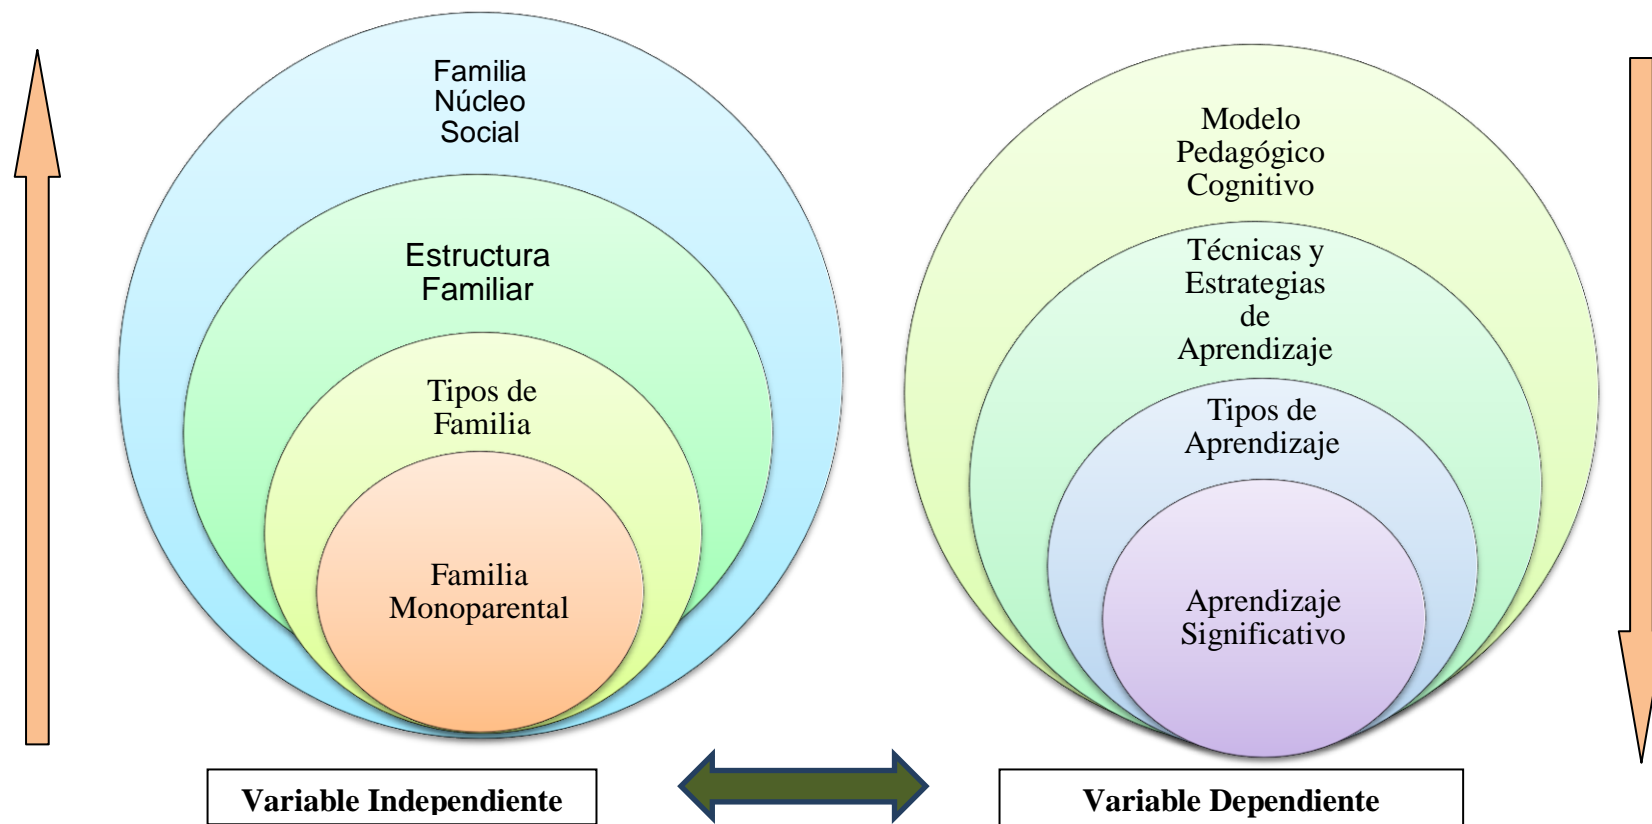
Familia Núcleo Social

Estructura Familiar

Tipos de Familia

Familia Monoparental

Modelo Pedagógico Cognitivo

Técnicas y Estrategias de Aprendizaje

Tipos de Aprendizaje

Aprendizaje Significativo

Variable Independiente

Variable Dependiente